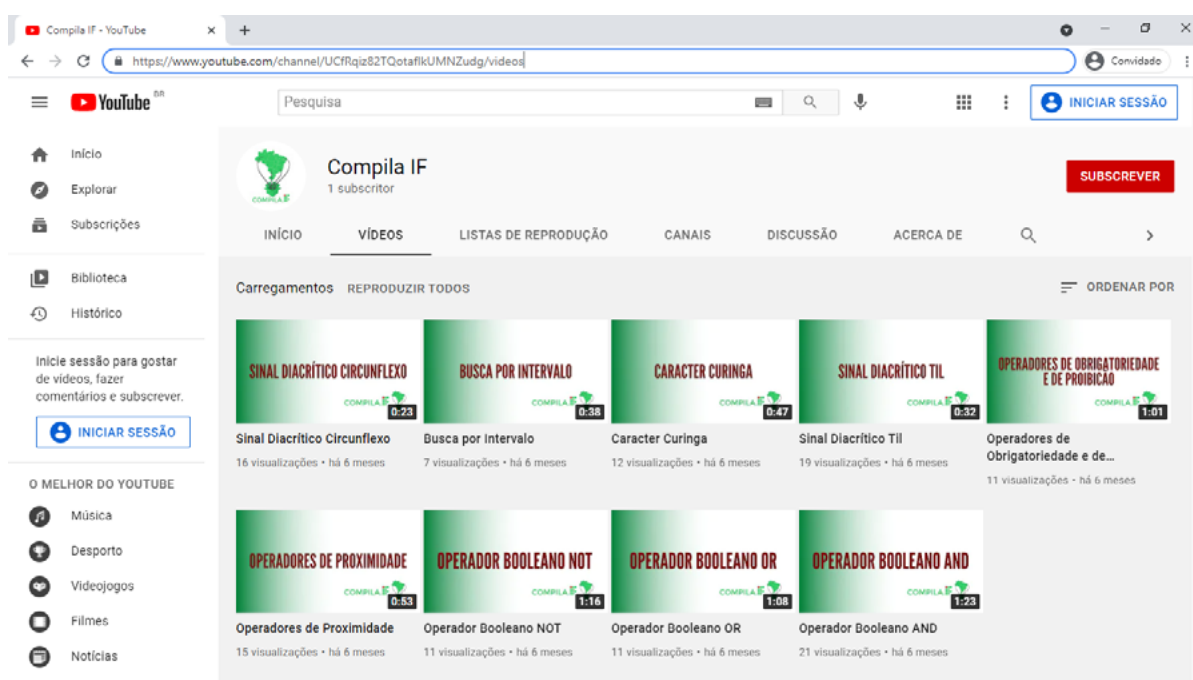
Compila IF - YouTube ×
+
https://www.youtube.com/channel/UCfRqiz82TQotafIkUMNZudg/videos
Convidado
YouTube BR
Pesquisa
INICIAR SESSÃO
Início
Explorar
Subscrições
Biblioteca
Histórico
Inicie sessão para gostar de vídeos, fazer comentários e subscrever.
INICIAR SESSÃO
O MELHOR DO YOUTUBE
Música
Desporto
Videojogos
Filmes
Notícias

COMPILA IF
Compila IF
1 subscritor
SUBSCREVER
INÍCIO VÍDEOS LISTAS DE REPRODUÇÃO CANAIS DISCUSSÃO ACERCA DE
Carregamentos REPRODUZIR TODOS
ORDENAR POR

SINAL DIACRÍTICO CIRCUNFLEXO COMPILA IF 0:23
Sinal Diacrítico Circunflexo
16 visualizações • há 6 meses

BUSCA POR INTERVALO COMPILA IF 0:38
Busca por Intervalo
7 visualizações • há 6 meses

CARACTER CURINGA COMPILA IF 0:47
Caracter Curinga
12 visualizações • há 6 meses

SINAL DIACRÍTICO TIL COMPILA IF 0:32
Sinal Diacrítico Til
19 visualizações • há 6 meses

OPERADORES DE OBRIGATORIEDADE E DE PROIBIÇÃO COMPILA IF 1:01
Operadores de Obrigatoriedade e de...
11 visualizações • há 6 meses

OPERADORES DE PROXIMIDADE COMPILA IF 0:53
Operadores de Proximidade
15 visualizações • há 6 meses

OPERADOR BOOLEANO NOT COMPILA IF 1:16
Operador Booleano NOT
11 visualizações • há 6 meses

OPERADOR BOOLEANO OR COMPILA IF 1:08
Operador Booleano OR
11 visualizações • há 6 meses

OPERADOR BOOLEANO AND COMPILA IF 1:23
Operador Booleano AND
21 visualizações • há 6 meses